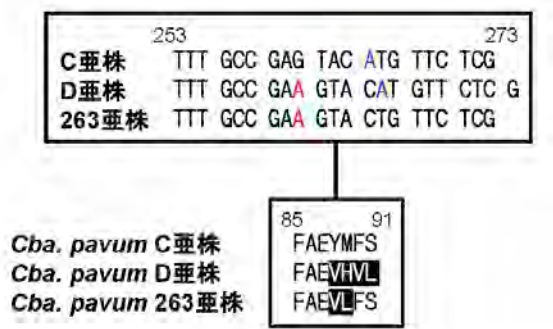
| | 253 | | | | | 273 |
|---|---|---|---|---|---|---|
| C亜株 | TTT GCC GAG TAC ATG TTC TCG | | | | | |
| D亜株 | TTT GCC GAA GTA CAT GTT CTC G | | | | | |
| 263亜株 | TTT GCC GAA GTA CTG TTC TCG | | | | | |

| | 85 91 |
|---|---|
| *Cba. pavum* C亜株 | FAEYMFS |
| *Cba. pavum* D亜株 | FAEVHVL |
| *Cba. pavum* 263亜株 | FAEVLFS |